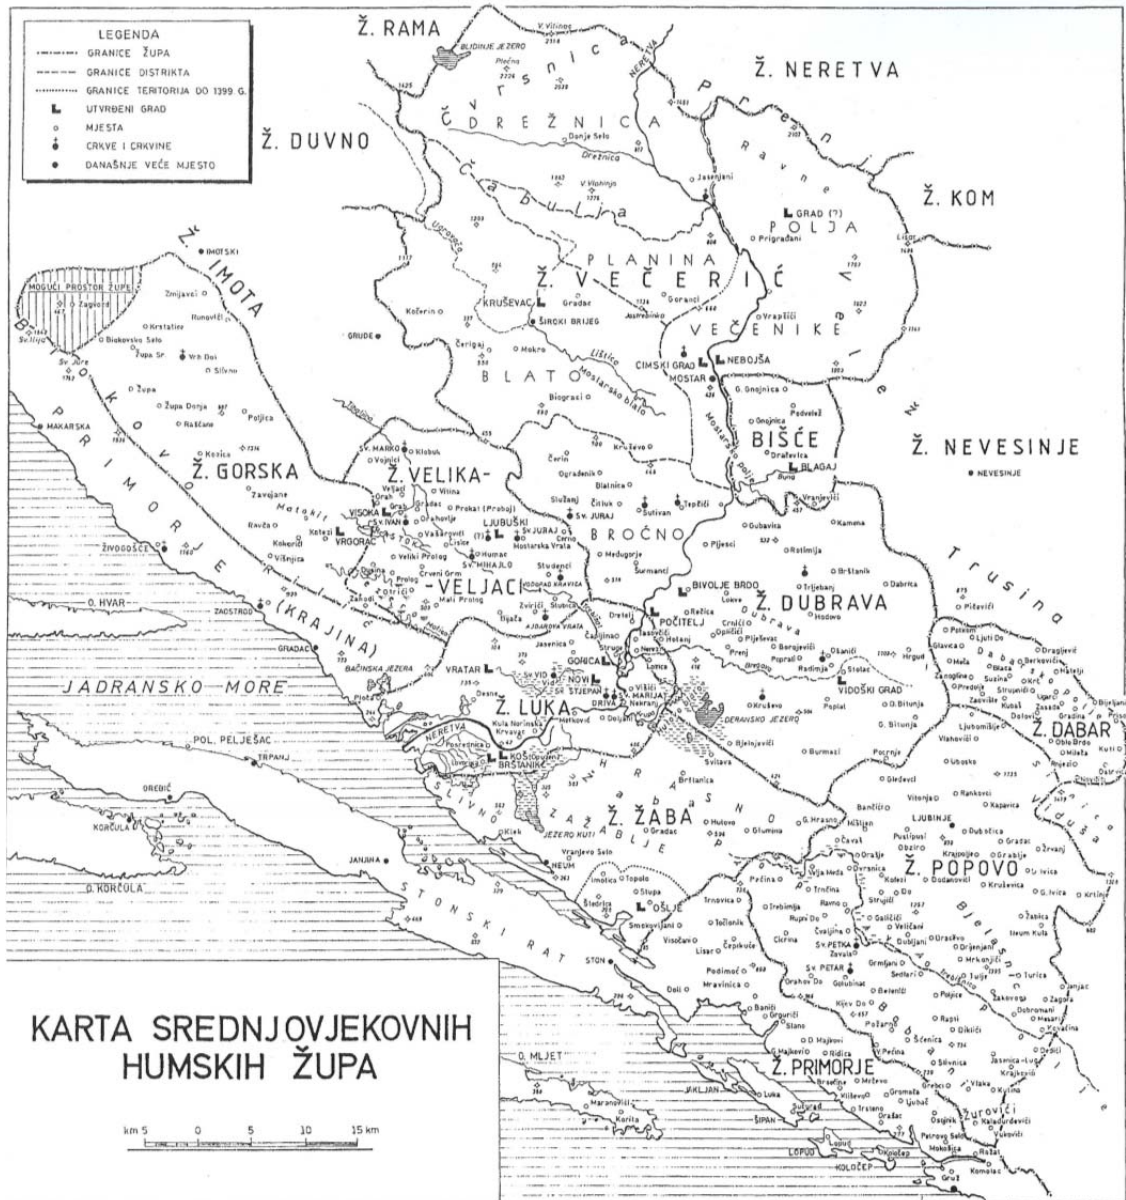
LEGENDA
GRANICE ŽUPA
GRANICE DISTRIKTA
GRANICE TERITORIJA DO 1399. G.
UTVRĐENI GRAD
MJESTA
CRKVE I CRKVINE
DANAŠNJE VEĆE MJESTO

Ž. RAMA
Ž. NERETVA
Ž. DUVNO
Ž. KOM
Ž. IMOTA
MOGUĆI PROSTOR ŽUPE
Ž. VEČERIĆ
PLANINA
POLJA
VEČENIKE
BLATO
BIŠĆE
Ž. NEVESINJE
Ž. GORSKA
Ž. VELIKA-
VELJACI
BROČNO
Ž. DUBRAVA
PRIMORJE
(KRAJINA)
JADRANSKO MORE
Ž. LUKA
Ž. DABAR
Ž. ŽABA
Ž. POPOVO
Ž. PRIMORJE
STONSKI RAT
DREŽNICA
Čvrsnica
Čabulja
Prenj
Ravne
Trusina
Bjelasnica
BLIDINJE JEZERO
Drežnica
Donje Selo
Jasenjani
GRAD (?)
Prigrađani
KRUŠEVAC
Gradac
ŠIROKI BRIJEG
CIMSKI GRAD
NEBOJŠA
MOSTAR
Mostarsko blato
Lištica
IMOTSKI
Zagvozd
GRUDE
MAKARSKA
NEVESINJE
BLAGAJ
SV. MARKO
VISOKA
VRGORAC
LJUBUŠKI
SV. JURAJ
Mostarska Vrata
Humac
SV. MIHAJLO
ŽIVOGOŠĆE
O. HVAR
ZAOSTROG
GRADAC
BAČINSKA JEZERA
Ploče
BIVOLJE BRDO
POČITELJ
VRATAR
GOJČICA
NOVI
SV. VID
STJEPAN
SV. MARIJA
DRIVA
VIDOŠKI GRAD
DERANSKO JEZERO
NERETVA
POL. PELJEŠAC
TRPANJ
OREBIĆ
KORČULA
O. KORČULA
JANJINA
NEUM
KLEK
Slivno
JEZERO KUTI
Zažablje
Hrasno
OŠLJE
STON
LJUBINJE
SV. PETKA
SV. PETAR
Ravno
Čapljina
Stolac
Bune
Vranjevići
SLANO
O. MLJET
ŠIPAN
LOPUD
KOLOČEP
Gruž
Kupari
Zavala
Ćurovići
KARTA SREDNJOVJEKOVNIH HUMSKIH ŽUPA
km 5 0 5 10 15 km